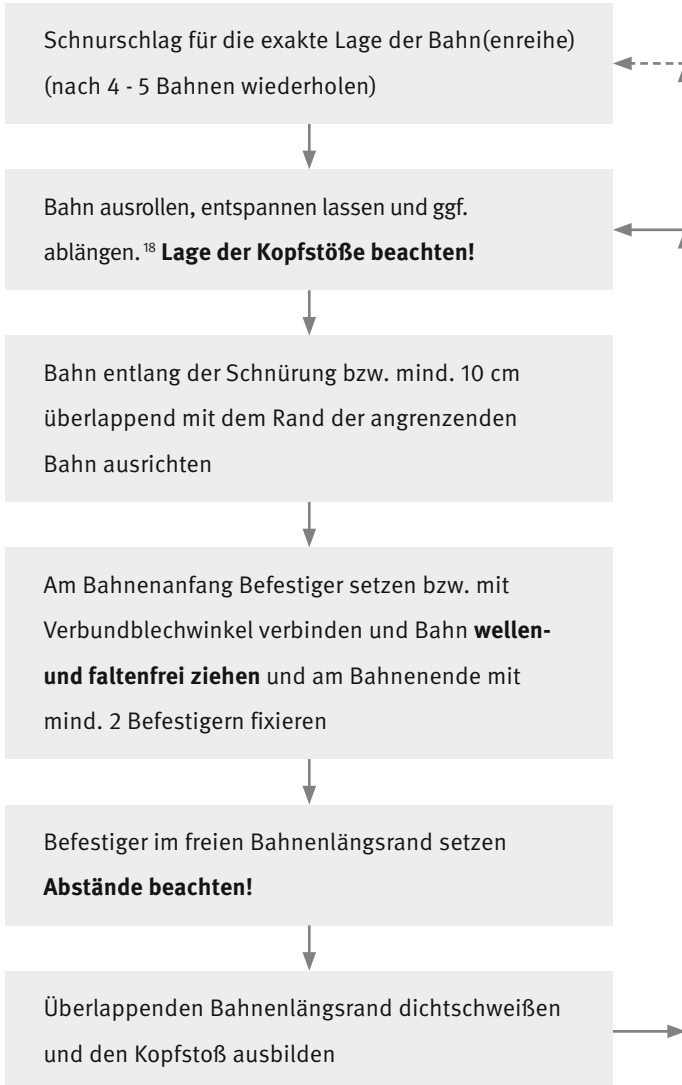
Schnurschlag für die exakte Lage der Bahn(enreihe) (nach 4 - 5 Bahnen wiederholen)

Bahn ausrollen, entspannen lassen und ggf. ablängen. $^{18}$ **Lage der Kopfstöße beachten!**

Bahn entlang der Schnürung bzw. mind. 10 cm überlappend mit dem Rand der angrenzenden Bahn ausrichten

Am Bahnenanfang Befestiger setzen bzw. mit Verbundblechwinkel verbinden und Bahn **wellen- und faltenfrei ziehen** und am Bahnenende mit mind. 2 Befestigern fixieren

Befestiger im freien Bahnenlängsrand setzen **Abstände beachten!**

Überlappenden Bahnenlängsrand dichtschweißen und den Kopfstoß ausbilden